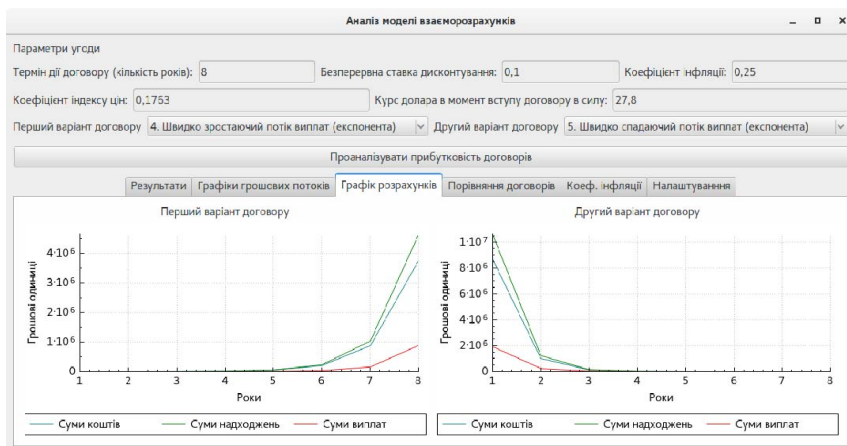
Аналіз моделі взаєморозрахунків

Параметри угоди

Термін дії договору (кількість років): 8

Безперервна ставка дисконтування: 0,1

Коефіцієнт інфляції: 0,25

Коефіцієнт індексу цін: 0,1753

Курс долара в момент вступу договору в силу: 27,8

Перший варіант договору 4. Швидко зростаючий потік виплат (експонента)

Другий варіант договору 5. Швидко спадаючий потік виплат (експонента)

Проаналізувати прибутковість договорів

Результати | Графіки грошових потоків | Графік розрахунків | Порівняння договорів | Коеф. інфляції | Налаштування

Перший варіант договору

Грошові одиниці

4·10⁶
3·10⁶
2·10⁶
1·10⁶
0

1 2 3 4 5 6 7 8

Роки

Суми коштів
Суми надходжень
Суми виплат

Другий варіант договору

Грошові одиниці

1·10⁷
8·10⁶
6·10⁶
4·10⁶
2·10⁶
0

1 2 3 4 5 6 7 8

Роки

Суми коштів
Суми надходжень
Суми виплат